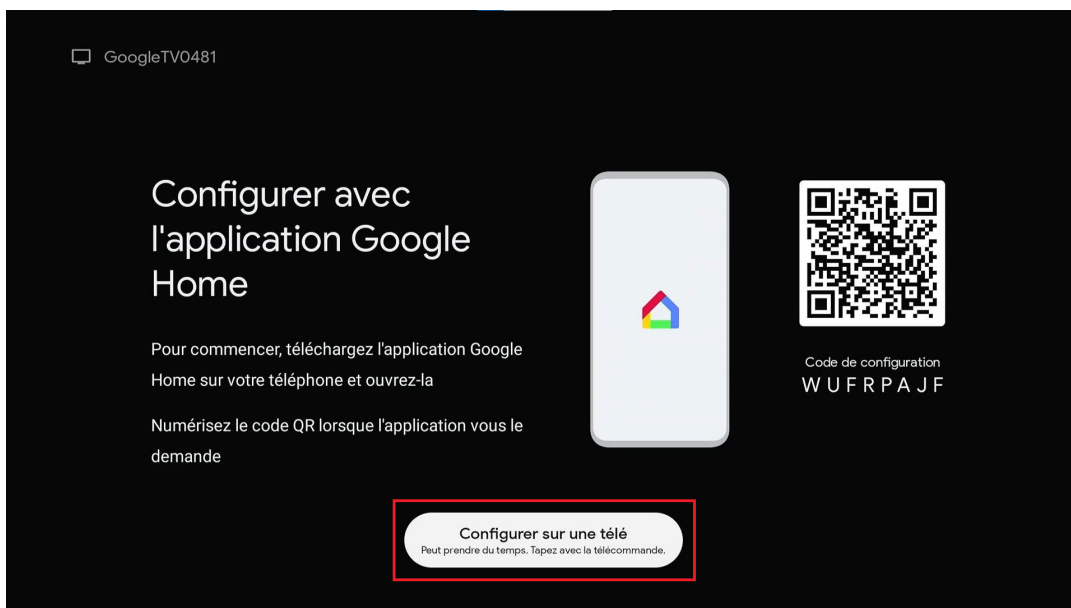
GoogleTV0481

Configurer avec l'application Google Home

Pour commencer, téléchargez l'application Google Home sur votre téléphone et ouvrez-la

Numérisez le code QR lorsque l'application vous le demande

Code de configuration
W U F R P A J F

Configurer sur une télé
Peut prendre du temps. Tapez avec la télécommande.